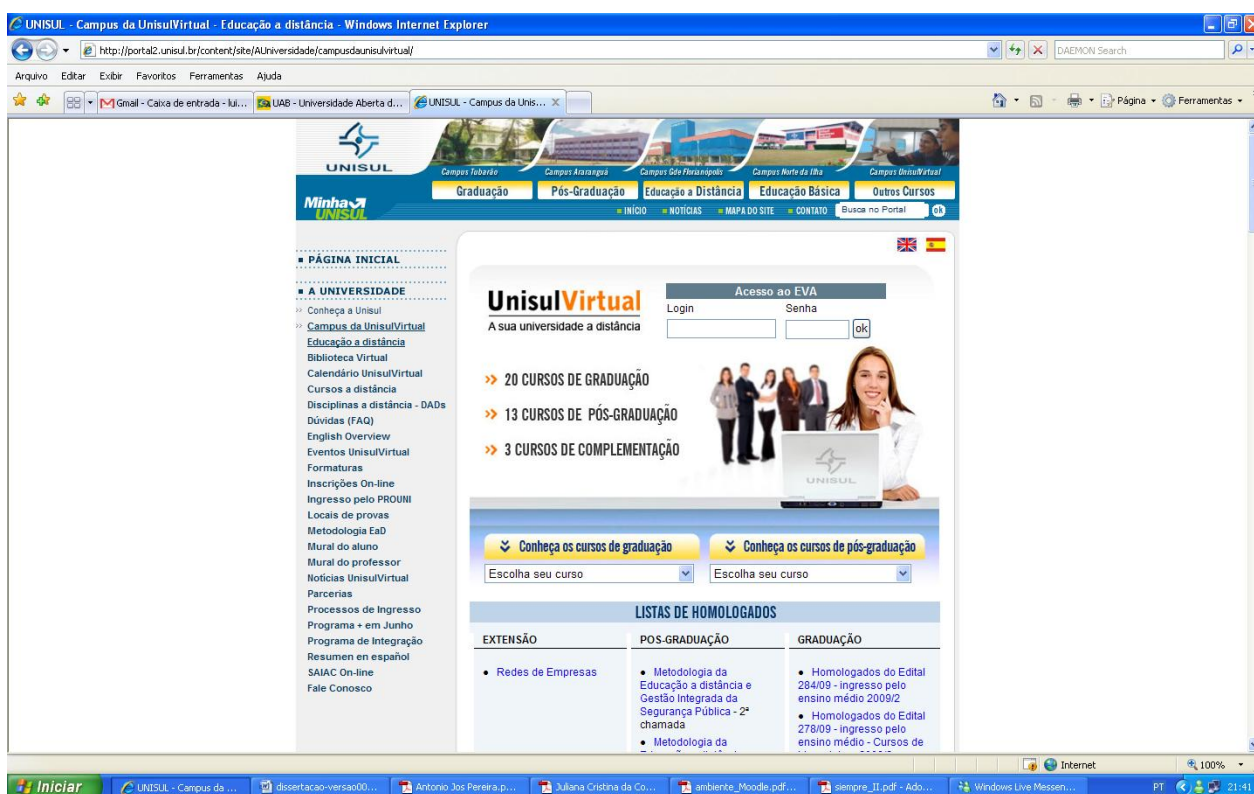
UNISUL - Campus da UnisulVirtual - Educação a distância - Windows Internet Explorer

http://portal2.unisul.br/content/site/AUniversidade/campusdaunisulvirtual/

DAEMON Search

Arquivo Editar Exibir Favoritos Ferramentas Ajuda

Gmail - Caixa de entrada - lui... UAB - Universidade Aberta d... UNISUL - Campus da Unis...

Página Ferramentas

UNISUL

Minha UNISUL

Campus Tubarão Campus Araranguá Campus Gde Florianópolis Campus Norte da Ilha Campus UnisulVirtual

Graduação Pós-Graduação Educação a Distância Educação Básica Outros Cursos

INÍCIO NOTÍCIAS MAPA DO SITE CONTATO Busca no Portal ok

PÁGINA INICIAL

A UNIVERSIDADE

Conheça a Unisul
Campus da UnisulVirtual
Educação a distância
Biblioteca Virtual
Calendário UnisulVirtual
Cursos a distância
Disciplinas a distância - DADs
Dúvidas (FAQ)
English Overview
Eventos UnisulVirtual
Formaturas
Inscrições On-line
Ingresso pelo PROUNI
Locais de provas
Metodologia EaD
Mural do aluno
Mural do professor
Notícias UnisulVirtual
Parcerias
Processos de Ingresso
Programa + em Junho
Programa de Integração
Resumen en español
SAIAC On-line
Fale Conosco

UnisulVirtual
A sua universidade a distância

Acesso ao EVA
Login
Senha
ok

>> 20 CURSOS DE GRADUAÇÃO
>> 13 CURSOS DE PÓS-GRADUAÇÃO
>> 3 CURSOS DE COMPLEMENTAÇÃO

UNISUL

Conheça os cursos de graduação
Conheça os cursos de pós-graduação
Escolha seu curso
Escolha seu curso

LISTAS DE HOMOLOGADOS

| EXTENSÃO | POS-GRADUAÇÃO | GRADUAÇÃO |
|---|---|---|
| • Redes de Empresas | • Metodologia da Educação a distância e Gestão Integrada da Segurança Pública - 2ª chamada<br>• Metodologia da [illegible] | • Homologados do Edital 284/09 - ingresso pelo ensino médio 2009/2<br>• Homologados do Edital 278/09 - ingresso pelo ensino médio - Cursos de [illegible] |

Internet 100%

Iniciar UNISUL - Campus da ... dissertacao-versao00... Antonio Jos Pereira.p... Juliana Cristina da Co... ambiente_Moodle.pdf... siempre_II.pdf - Ado... Windows Live Messen... PT 21:41